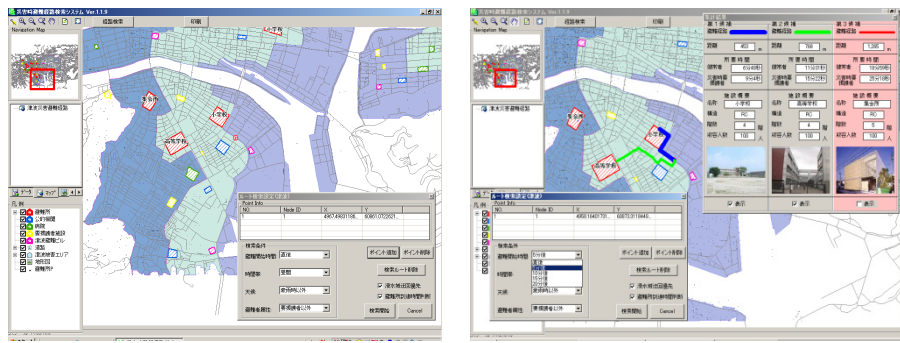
経路検索
印刷
Navigation Map
小学校
高等学校
集会所
Point Info
No.
Node ID
X
Y
1
49674683118...
90801072621...
検索条件
避難開始時間
通常
時間帯
昼間
天候
晴れ時々雨
避難者属性
要援護者以外
ポイント追加
ポイント削除
検索ルート削除
浸水域回避優先
避難所までの時間表示
検索開始
Cancel
凡例
避難所
公共機関
病院
要援護者施設
津波避難ビル
道路
浸水想定エリア
地形図
避難所

経路検索
印刷
Navigation Map
高等学校
小学校
Point Info
No.
Node ID
X
Y
1
49561640770...
60073011844...
検索条件
避難開始時間
5分後
通常
5分後
10分後
20分後
時間帯
天候
晴れ時々雨
避難者属性
要援護者以外
ポイント追加
ポイント削除
検索ルート削除
浸水域回避優先
避難所までの時間表示
検索開始
Cancel
凡例
第1候補
避難経路
第2候補
避難経路
第3候補
避難経路
距離
453
m
距離
768
m
距離
1,395
m
所要時間
所要時間
所要時間
健常者
6分48秒
健常者
11分31秒
健常者
18分59秒
災害時要援護者
9分48秒
災害時要援護者
16分22秒
災害時要援護者
28分18秒
施設概要
施設概要
施設概要
名称
小学校
名称
高等学校
名称
集会所
構造
RC
構造
RC
構造
RC
階数
4
階
階数
5
階
階数
4
階
収容人数
100
人
収容人数
100
人
収容人数
100
人
表示
表示
表示